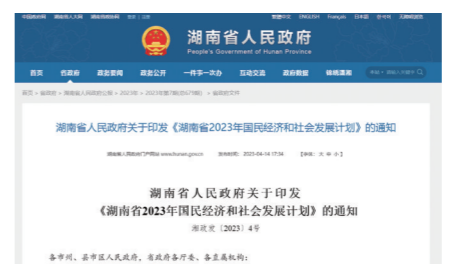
中国政府网 湖南省人民政府 湖南省政府网站 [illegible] 繁體 ENGLISH Français 日本語 한국어 无障碍浏览

湖南省人民政府
People's Government of Hunan Province

首页 省政府 政务要闻 政务公开 一件事一次办 互动交流 政务数据 领略湖南

首页 > 省政府 > 湖南省人民政府公报 > 2023年 > 2023年第7期 > 省政府文件

湖南省人民政府关于印发《湖南省2023年国民经济和社会发展计划》的通知

湖南省人民政府门户网站 www.hunan.gov.cn 发布时间：2023-04-14 17:34 【字体：大 中 小】

湖南省人民政府关于印发
《湖南省2023年国民经济和社会发展计划》的通知
湘政发〔2023〕4号

各市州、县市区人民政府，省政府各厅委、各直属机构：